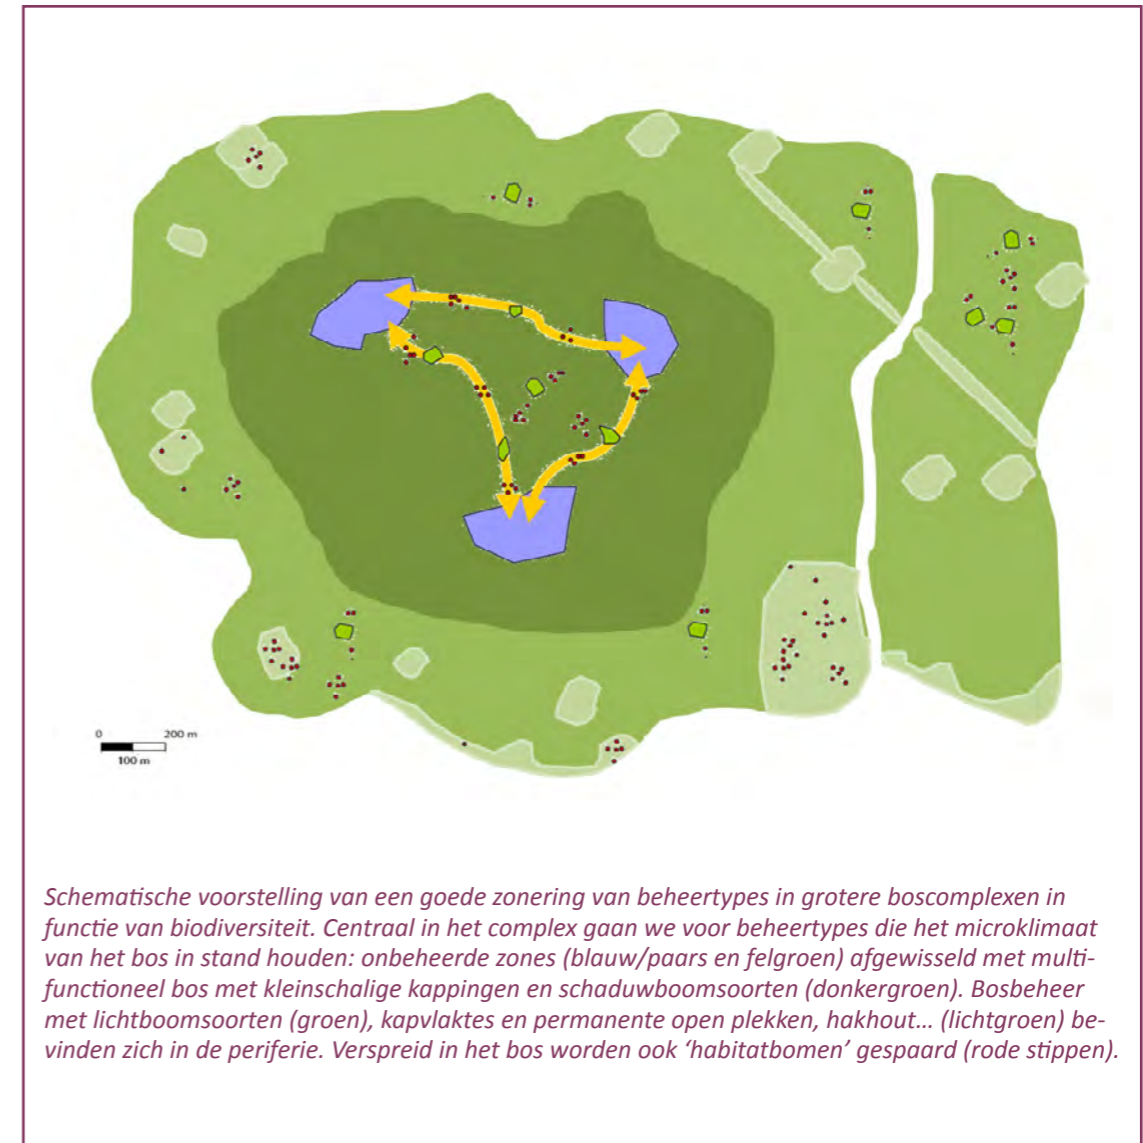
0
200 m
100 m

Schematische voorstelling van een goede zonering van beheertypes in grotere boscomplexen in functie van biodiversiteit. Centraal in het complex gaan we voor beheertypes die het microklimaat van het bos in stand houden: onbeheerde zones (blauw/paars en felgroen) afgewisseld met multifunctioneel bos met kleinschalige kappingen en schaduwboomsoorten (donkergroen). Bosbeheer met lichtboomsoorten (groen), kapvlaktes en permanente open plekken, hakhout… (lichtgroen) bevinden zich in de periferie. Verspreid in het bos worden ook 'habitatbomen' gespaard (rode stippen).